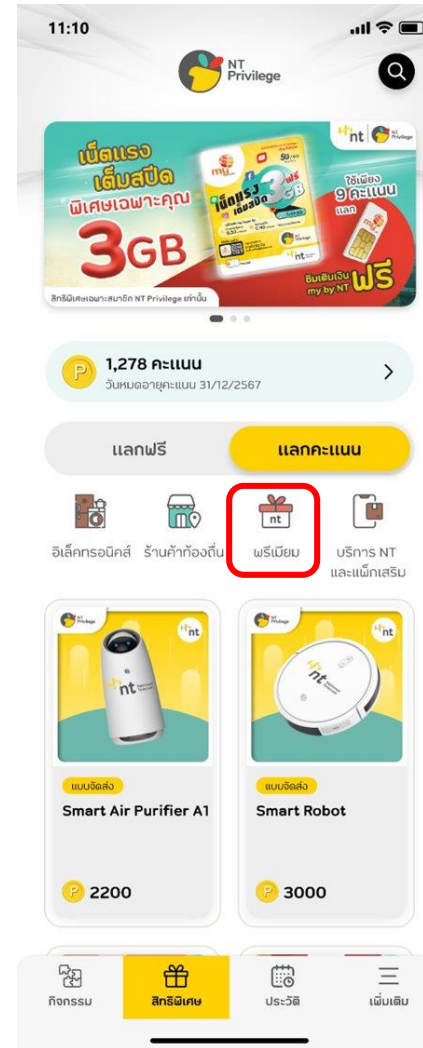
11:10

NT Privilege

เน็ตแรง เต็มสปีด พิเศษเฉพาะคุณ 3GB

nt NT Privilege

ใช้เพียง 9 คะแนน แลก

ซิมเติมเงิน my by NT ฟรี

สิทธิพิเศษเฉพาะสมาชิก NT Privilege เท่านั้น

P 1,278 คะแนน
วันหมดอายุคะแนน 31/12/2567

แลกฟรี | แลกคะแนน

อิเล็คทรอนิคส์
ร้านค้าท้องถิ่น
nt พรีเมียม
บริการ NT และแพ็กเสริม

NT Privilege
nt
nt
แบบจัดส่ง
Smart Air Purifier A1
P 2200

NT Privilege
nt
nt
แบบจัดส่ง
Smart Robot
P 3000

กิจกรรม
สิทธิพิเศษ
ประวัติ
เพิ่มเติม